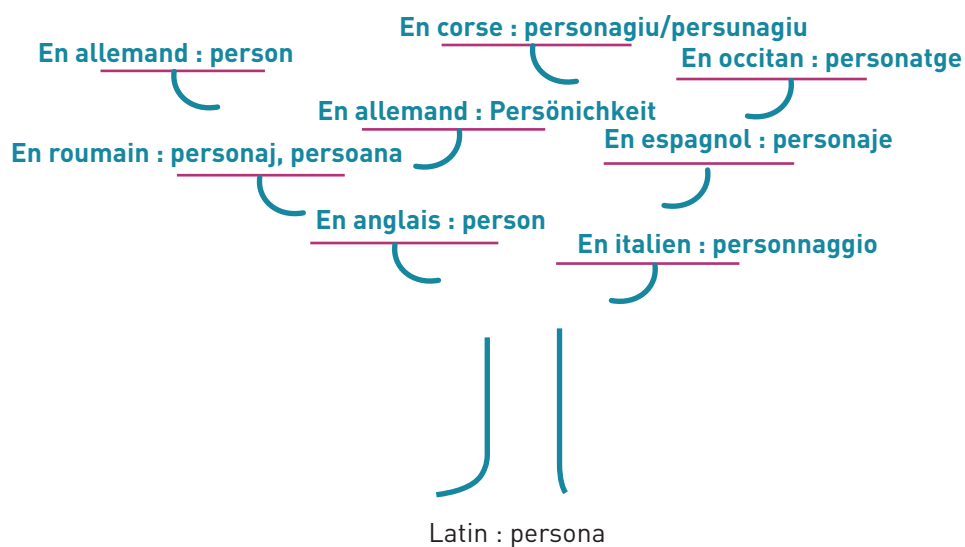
En corse : personagiu/persunagiu

En allemand : person

En occitan : personatge

En allemand : Persönichkeit

En roumain : personaj, persoana

En espagnol : personaje

En anglais : person

En italien : personnaggio

Latin : persona